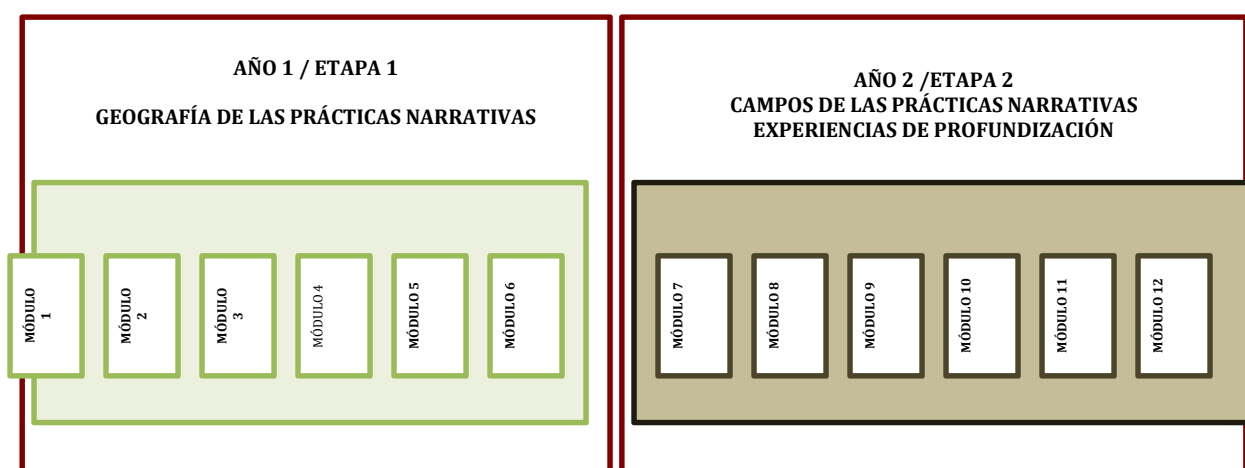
AÑO 1 / ETAPA 1

GEOGRAFÍA DE LAS PRÁCTICAS NARRATIVAS

MÓDULO 1

MÓDULO 2

MÓDULO 3

MÓDULO 4

MÓDULO 5

MÓDULO 6

AÑO 2 /ETAPA 2
CAMPOS DE LAS PRÁCTICAS NARRATIVAS
EXPERIENCIAS DE PROFUNDIZACIÓN

MÓDULO 7

MÓDULO 8

MÓDULO 9

MÓDULO 10

MÓDULO 11

MÓDULO 12